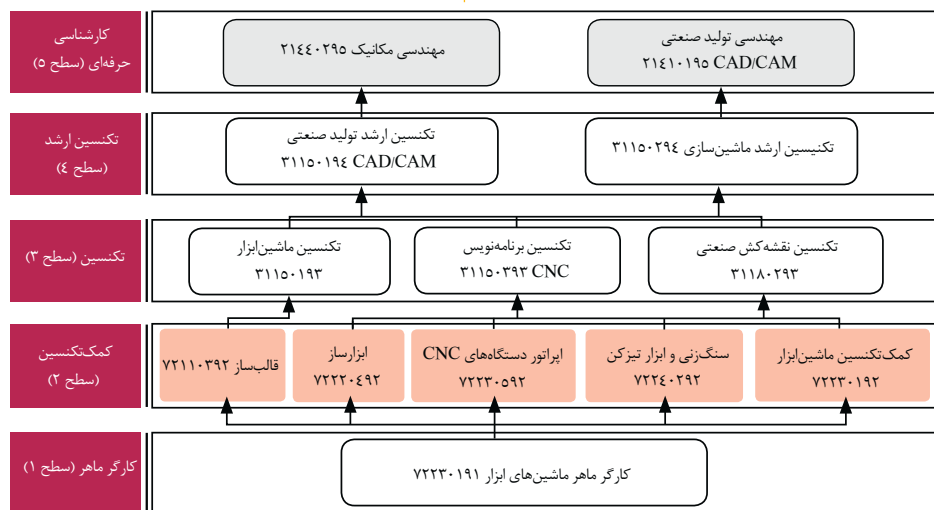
کارشناسی حرفه‌ای (سطح ۵)

مهندسی تولید صنعتی CAD/CAM ۲۱۴۱۰۱۹۵

مهندسی مکانیک ۲۱۴۴۰۲۹۵

تکنسین ارشد (سطح ۴)

تکنسین ارشد ماشین‌سازی ۳۱۱۵۰۲۹۴

تکنسین ارشد تولید صنعتی CAD/CAM ۳۱۱۵۰۱۹۴

تکنسین (سطح ۳)

تکنسین نقشه‌کش صنعتی ۳۱۱۸۰۲۹۳

تکنسین برنامه‌نویس CNC ۳۱۱۵۰۳۹۳

تکنسین ماشین‌ابزار ۳۱۱۵۰۱۹۳

کمک‌تکنسین (سطح ۲)

کمک‌تکنسین ماشین‌ابزار ۷۲۲۳۰۱۹۲

سنگ‌زنی و ابزار تیزکن ۷۲۲۴۰۲۹۲

اپراتور دستگاه‌های CNC ۷۲۲۳۰۵۹۲

ابزارساز ۷۲۲۲۰۴۹۲

قالب‌ساز ۷۲۱۱۰۳۹۲

کارگر ماهر (سطح ۱)

کارگر ماهر ماشین‌های ابزار ۷۲۲۳۰۱۹۱